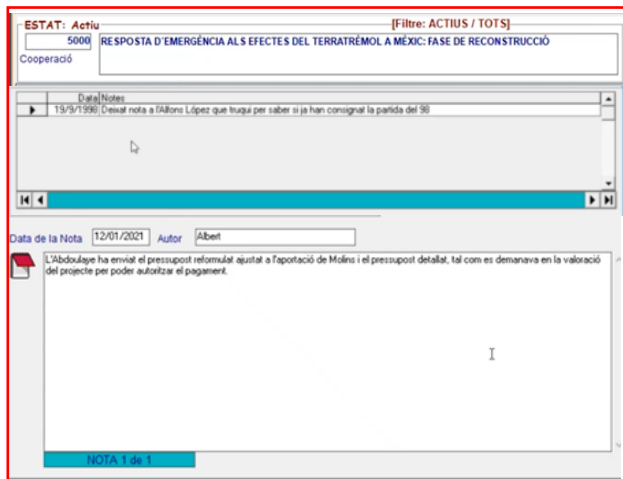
ESTAT: Actiu

[Filtre: ACTIUS / TOTS]

5000 RESPOSTA D'EMERGÈNCIA ALS EFECTES DEL TERRATRÈMOL A MÈXIC: FASE DE RECONSTRUCCIÓ

Cooperació

| Data | Notes |
|---|---|
| 19/9/1998 | Deixat nota a l'Alfons López que truqui per saber si ja han consignat la partida del 98 |

Data de la Nota 12/01/2021 Autor Albert

L'Abdoulaye ha enviat el pressupost reformulat ajustat a l'aportació de Molins i el pressupost detallat, tal com es demanava en la valoració del projecte per poder autoritzar el pagament.

NOTA 1 de 1